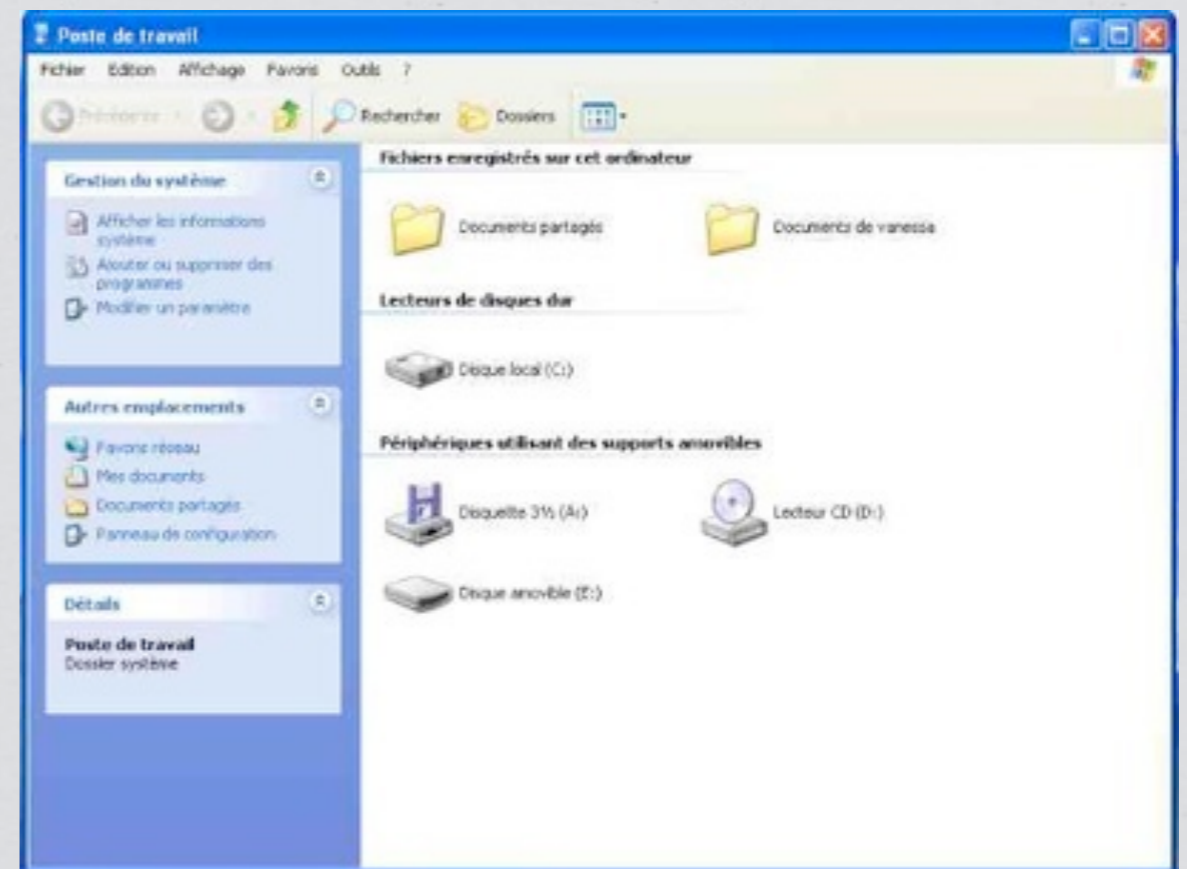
Poste de travail

Fichier Edition Affichage Favoris Outils ?

Précédente Rechercher Dossiers

Gestion du système

Afficher les informations système

Ajouter ou supprimer des programmes

Modifier un paramètre

Autres emplacements

Favoris réseau

Mes documents

Documents partagés

Panneau de configuration

Détails

Poste de travail
Dossier système

Fichiers enregistrés sur cet ordinateur

Documents partagés

Documents de vanessa

Lecteurs de disques dur

Disque local (C:)

Périphériques utilisant des supports amovibles

Disquette 3½ (A:)

Lecteur CD (D:)

Disque amovible (E:)